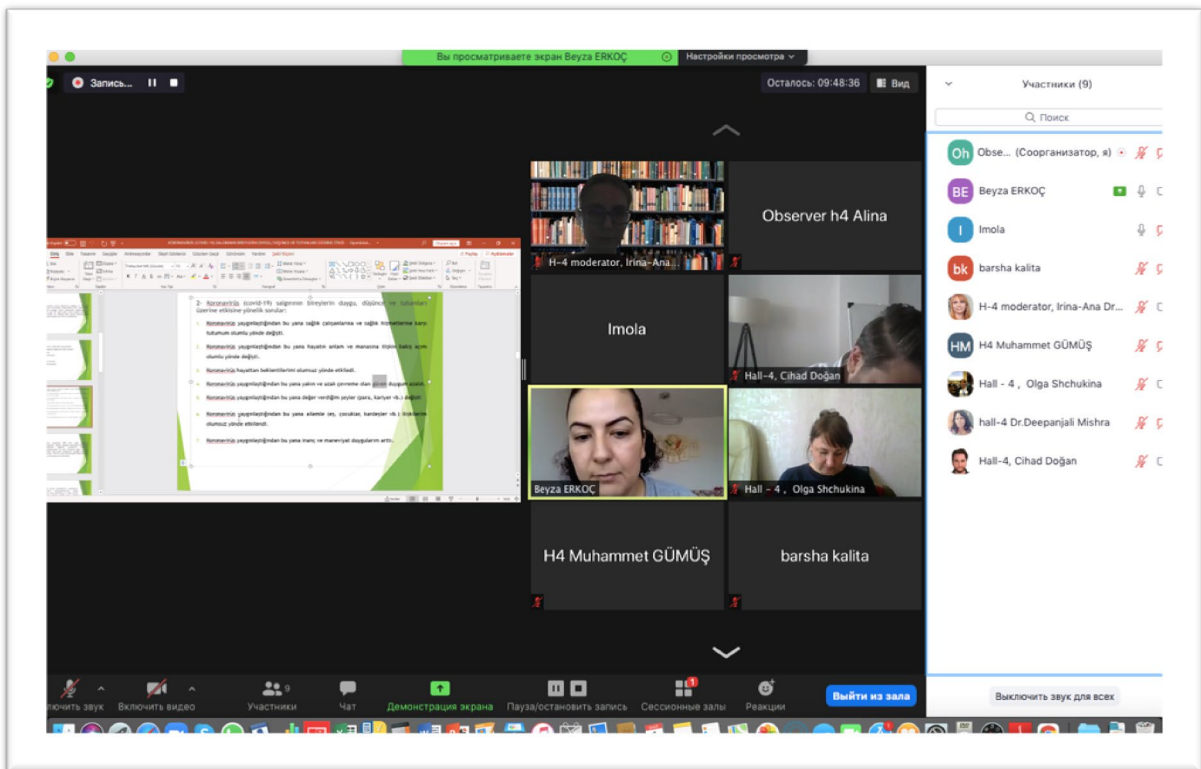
Вы просматриваете экран Beyza ERKOÇ

Настройки просмотра

Запись...

Осталось: 09:48:36

Вид

2- Koronavirüs (covid-19) salgınının bireylerin duygu, düşünce ve tutumları üzerine etkisine yönelik sorular:

Koronavirüs yaygınlaştığından bu yana sağlık çalışanlarına ve sağlık hizmetlerine karşı tutumum olumlu yönde değişti.

Koronavirüs yaygınlaştığından bu yana hayatın anlamı ve manasına ilişkin bakış açım olumlu yönde değişti.

Koronavirüs hayattan beklentilerimi olumsuz yönde etkiledi.

Koronavirüs yaygınlaştığından bu yana yakın ve uzak çevreme olan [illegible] duygum azaldı.

Koronavirüs yaygınlaştığından bu yana değer verdiğim şeyler (para, kariyer vb.) değişti.

Koronavirüs yaygınlaştığından bu yana ailemle (eş, çocuklar, kardeşler vb.) ilişkilerim olumsuz yönde etkilendi.

Koronavirüs yaygınlaştığından bu yana inanç ve maneviyat duygularım arttı.

H-4 moderator, Irina-Ana...

Observer h4 Alina

Imola

Hall-4, Cihad Doğan

Beyza ERKOÇ

Hall - 4 , Olga Shchukina

H4 Muhammet GÜMÜŞ

barsha kalita

Участники (9)

Поиск

Obse... (Соорганизатор, я)

Beyza ERKOÇ

Imola

barsha kalita

H-4 moderator, Irina-Ana Dr...

H4 Muhammet GÜMÜŞ

Hall - 4 , Olga Shchukina

hall-4 Dr.Deepanjali Mishra

Hall-4, Cihad Doğan

ключить звук

Включить видео

Участники

Чат

Демонстрация экрана

Пауза/остановить запись

Сессионные залы

Реакции

Выйти из зала

Выключить звук для всех